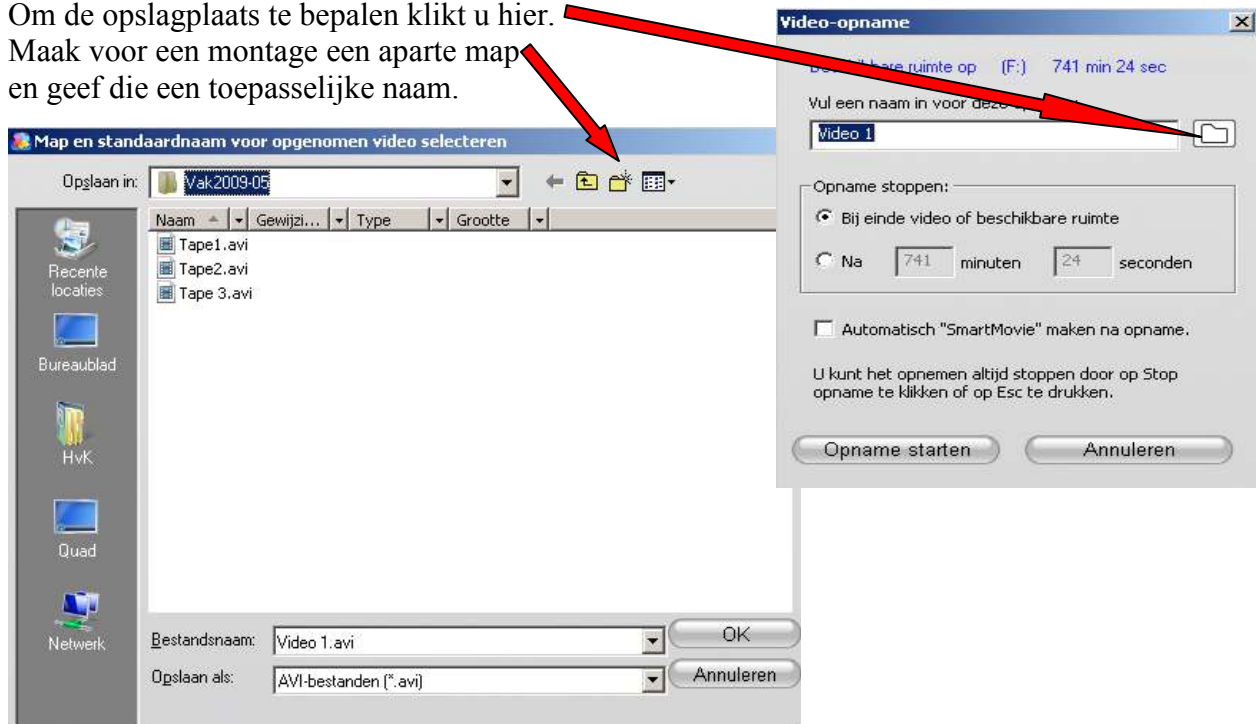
Om de opslagplaats te bepalen klikt u hier.
Maak voor een montage een aparte map en geef die een toepasselijke naam.

Video-opname

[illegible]bare ruimte op (F:) 741 min 24 sec

Vul een naam in voor deze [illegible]

Video 1

Opname stoppen:

Bij einde video of beschikbare ruimte

Na 741 minuten 24 seconden

Automatisch "SmartMovie" maken na opname.

U kunt het opnemen altijd stoppen door op Stop opname te klikken of op Esc te drukken.

Opname starten

Annuleren

Map en standaardnaam voor opgenomen video selecteren

Opslaan in: Vak2009-05

Naam | Gewijzi... | Type | Grootte

Tape1.avi
Tape2.avi
Tape 3.avi

Recente locaties
Bureaublad
HvK
Quad
Netwerk

Bestandsnaam: Video 1.avi
OK

Opslaan als: AVI-bestanden (*.avi)
Annuleren